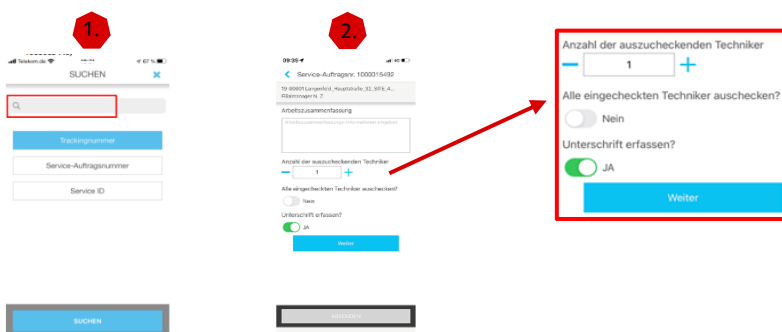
1.

Telekom.de 67 %

SUCHEN

Trackingnummer

Service-Auftragsnummer

Service ID

SUCHEN

2.

09:39

Service-Auftragsnr. 1000015492

19-99801 Langenfeld, Hauptstraße 33, SITE_4...
Filialmanager N. Z.

Arbeitszusammenfassung

Arbeitszusammenfassung Informationen eingeben

Anzahl der auszucheckenden Techniker

1

Alle eingecheckten Techniker auschecken?

Nein

Unterschrift erfassen?

JA

Weiter

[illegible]

Anzahl der auszucheckenden Techniker

1

Alle eingecheckten Techniker auschecken?

Nein

Unterschrift erfassen?

JA

Weiter